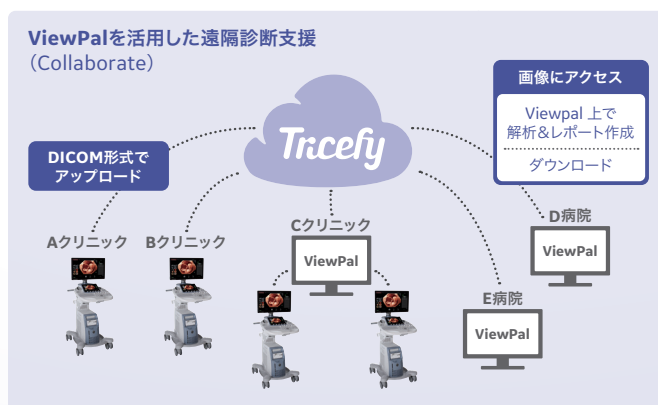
ViewPalを活用した遠隔診断支援
（Collaborate）

画像にアクセス

Viewpal 上で
解析&レポート作成

ダウンロード

DICOM形式で
アップロード

Tricefy

Aクリニック

Bクリニック

Cクリニック

ViewPal

D病院

ViewPal

E病院

ViewPal